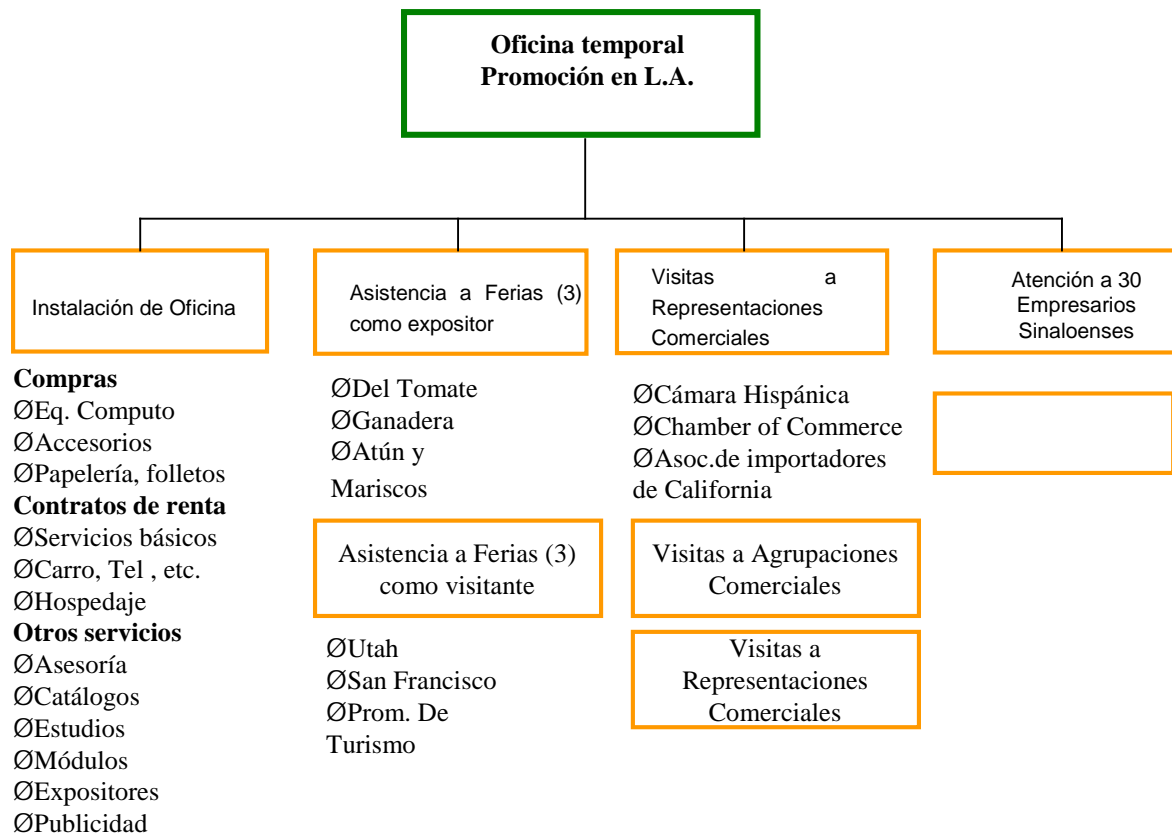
Oficina temporal
Promoción en L.A.

Instalación de Oficina

Compras
ØEq. Computo
ØAccesorios
ØPapelería, folletos
Contratos de renta
ØServicios básicos
ØCarro, Tel , etc.
ØHospedaje
Otros servicios
ØAsesoría
ØCatálogos
ØEstudios
ØMódulos
ØExpositores
ØPublicidad

Asistencia a Ferias (3) como expositor

ØDel Tomate
ØGanadera
ØAtún y Mariscos

Asistencia a Ferias (3) como visitante

ØUtah
ØSan Francisco
ØProm. De Turismo

Visitas a Representaciones Comerciales

ØCámara Hispánica
ØChamber of Commerce
ØAsoc.de importadores de California

Visitas a Agrupaciones Comerciales

Visitas a Representaciones Comerciales

Atención a 30 Empresarios Sinaloenses